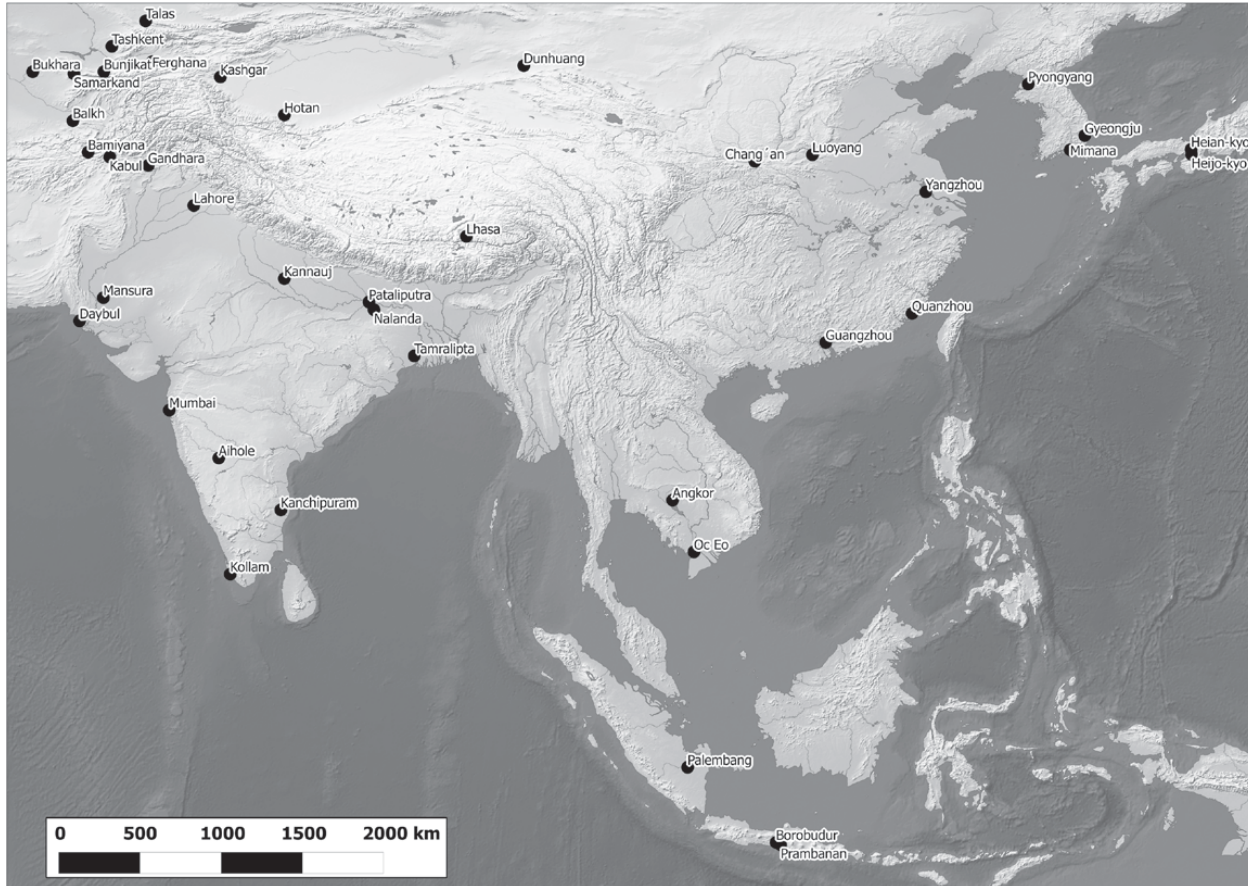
Talas
Tashkent
Bukhara
Bunjikat
Ferghana
Samarkand
Kashgar
Dunhuang
Pyongyang
Balkh
Hotan
Bamiyana
Kabul
Gandhara
Gyeongju
Mimana
Heian-kyo
Heijo-kyo
Chang´an
Luoyang
Yangzhou
Lahore
Lhasa
Kannauj
Mansura
Daybul
Pataliputra
Nalanda
Quanzhou
Guangzhou
Tamralipta
Mumbai
Aihole
Kanchipuram
Angkor
Oc Eo
Kollam
Palembang
Borobudur
Prambanan
0 500 1000 1500 2000 km